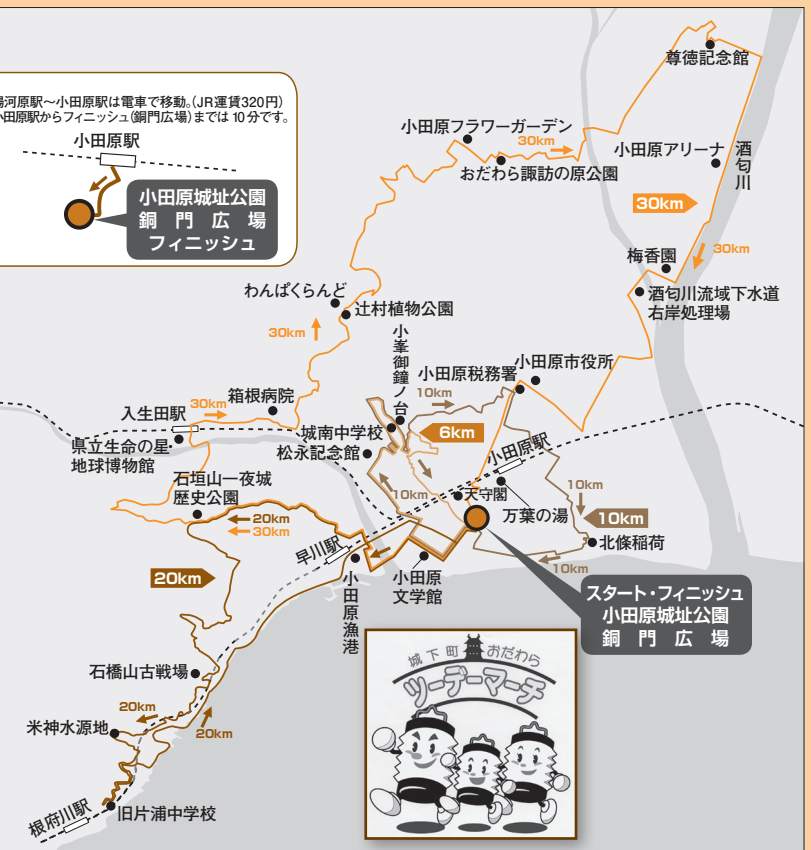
湯河原駅〜小田原駅は電車で移動。(JR運賃320円)
小田原駅からフィニッシュ(銅門広場)までは 10分です。

小田原駅

小田原城址公園
銅門広場
フィニッシュ

尊徳記念館
小田原フラワーガーデン
30km
小田原アリーナ
酒匂川
おだわら諏訪の原公園
30km
梅香園
30km
酒匂川流域下水道右岸処理場
わんぱくらんど
辻村植物公園
30km
小峯御鐘ノ台
小田原税務署
小田原市役所
10km
箱根病院
入生田駅
30km
城南中学校
6km
県立生命の星・地球博物館
松永記念館
小田原駅
10km
10km
天守閣
石垣山一夜城歴史公園
万葉の湯
10km
20km
30km
北條稲荷
早川駅
10km
20km
小田原漁港
小田原文学館
スタート・フィニッシュ
小田原城址公園
銅門広場
石橋山古戦場
城下町 おだわら
ツーデーマーチ
20km
米神水源地
20km
根府川駅
旧片浦中学校